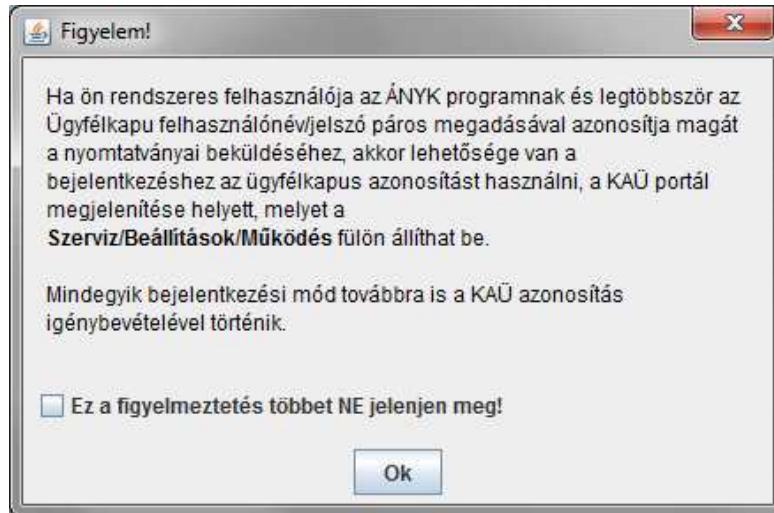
Figyelem!

Ha ön rendszeres felhasználója az ÁNYK programnak és legtöbbször az Ügyfélkapu felhasználónév/jelszó páros megadásával azonosítja magát a nyomtatványai beküldéséhez, akkor lehetősége van a bejelentkezéshez az ügyfélkapus azonosítást használni, a KAÜ portál megjelenítése helyett, melyet a **Szerviz/Beállítások/Működés** fülön állíthat be.

Mindegyik bejelentkezési mód továbbra is a KAÜ azonosítás igénybevételével történik.

Ez a figyelmeztetés többet NE jelenjen meg!

Ok